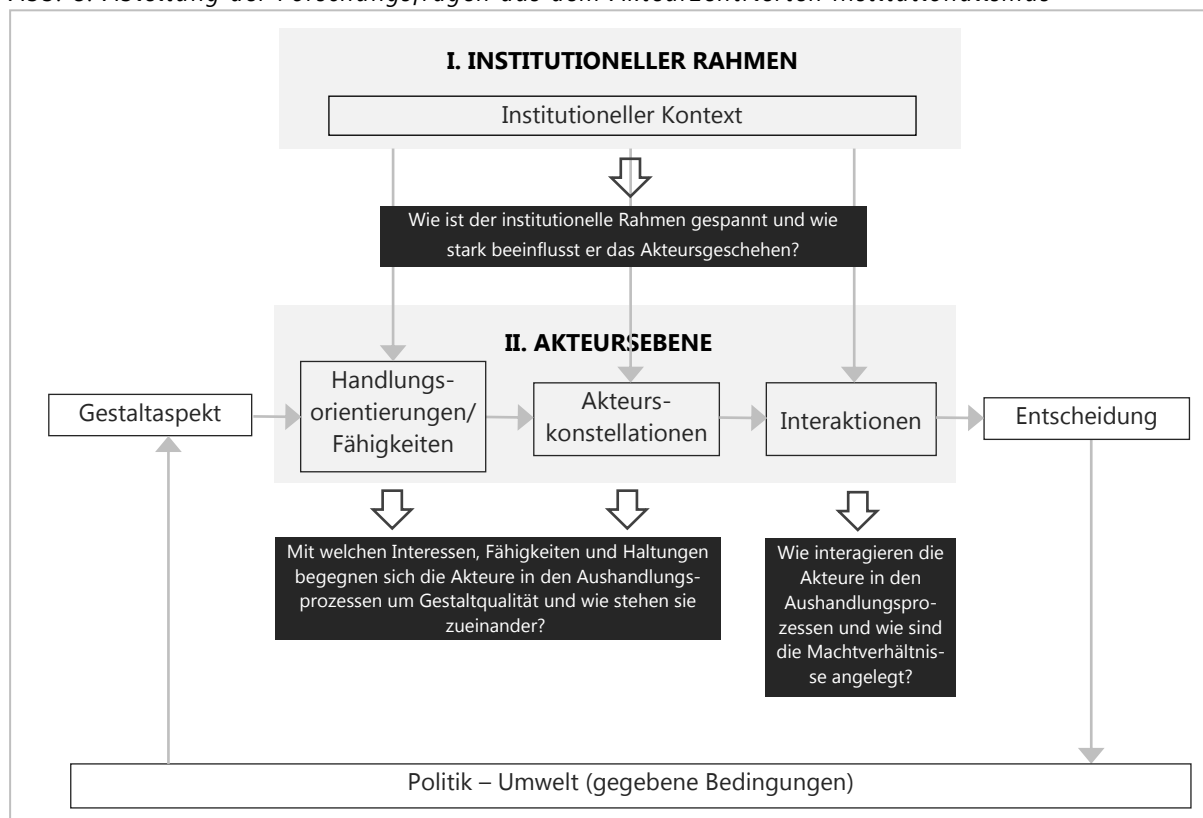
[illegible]

I. INSTITUTIONELLER RAHMEN

Institutioneller Kontext

Wie ist der institutionelle Rahmen gespannt und wie stark beeinflusst er das Akteursgeschehen?

II. AKTEURSEBENE

Gestaltaspekt

Handlungsorientierungen/ Fähigkeiten

Akteurskonstellationen

Interaktionen

Entscheidung

Mit welchen Interessen, Fähigkeiten und Haltungen begegnen sich die Akteure in den Aushandlungsprozessen um Gestaltqualität und wie stehen sie zueinander?

Wie interagieren die Akteure in den Aushandlungsprozessen und wie sind die Machtverhältnisse angelegt?

Politik – Umwelt (gegebene Bedingungen)